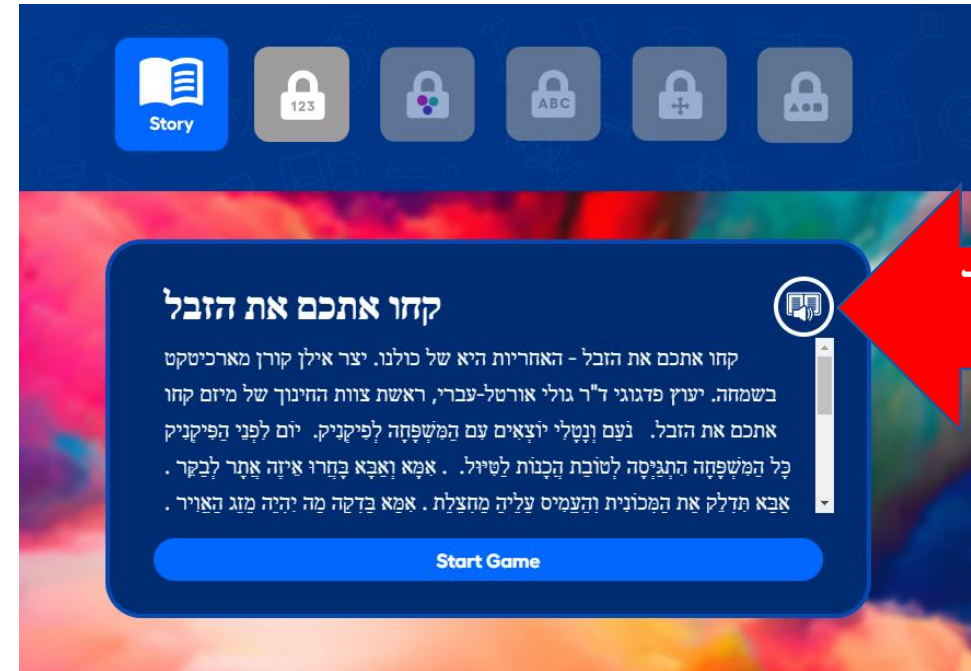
Story

123

ABC

קחו אתכם את הזבל

קחו אתכם את הזבל - האחריות היא של כולנו. יצר אילן קורן מארכיטקט בשמחה. יעוץ פדגוגי ד"ר גולי אורטל-עברי, ראשת צוות החינוך של מיזם קחו אתכם את הזבל. נֹעַם וְנַטְלִי יוֹצְאִים עִם הַמִּשְׁפָּחָה לְפִּיקְנִיק. יוֹם לִפְנֵי הַפִּיקְנִיק כָּל הַמִּשְׁפָּחָה הִתְגַּיְּסָה לְטוֹבַת הֲכָנוֹת לַטִּיּוּל. אִמָּא וְאַבָּא בָּחֲרוּ אֵיזֶה אָתָר לְבַקֵּר. אַבָּא תִּדְלֵק אֶת הַמְּכוֹנִית וְהֶעֱמִיס עָלֶיהָ מַחְצֶלֶת. אִמָּא בָּדְקָה מָה יִהְיֶה מֶזֶג הָאֲוִיר.

Start Game